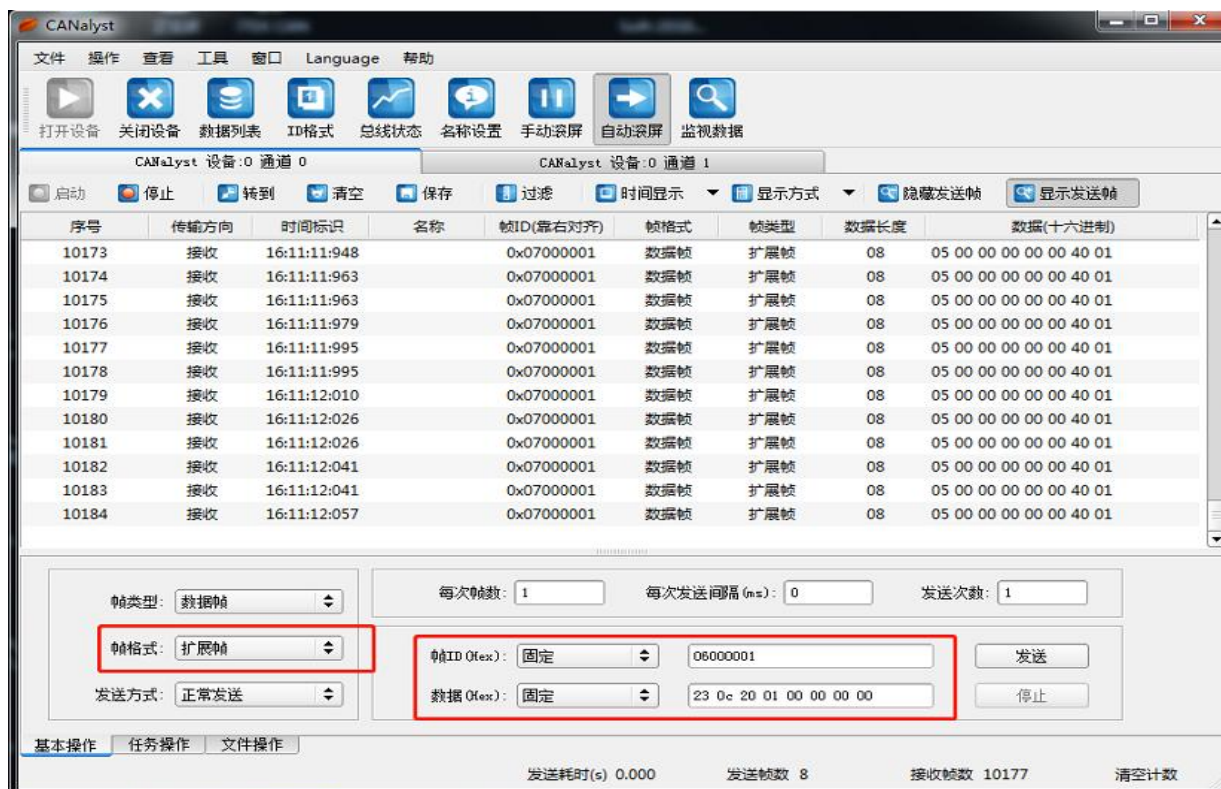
CANalyst

文件 操作 查看 工具 窗口 Language 帮助

打开设备 关闭设备 数据列表 ID格式 总线状态 名称设置 手动滚屏 自动滚屏 监视数据

CANalyst 设备:0 通道 0 CANalyst 设备:0 通道 1

启动 停止 转到 清空 保存 过滤 时间显示 显示方式 隐藏发送帧 显示发送帧

| 序号 | 传输方向 | 时间标识 | 名称 | 帧ID(靠右对齐) | 帧格式 | 帧类型 | 数据长度 | 数据(十六进制) |
|---|---|---|---|---|---|---|---|---|
| 10173 | 接收 | 16:11:11:948 | | 0x07000001 | 数据帧 | 扩展帧 | 08 | 05 00 00 00 00 00 40 01 |
| 10174 | 接收 | 16:11:11:963 | | 0x07000001 | 数据帧 | 扩展帧 | 08 | 05 00 00 00 00 00 40 01 |
| 10175 | 接收 | 16:11:11:963 | | 0x07000001 | 数据帧 | 扩展帧 | 08 | 05 00 00 00 00 00 40 01 |
| 10176 | 接收 | 16:11:11:979 | | 0x07000001 | 数据帧 | 扩展帧 | 08 | 05 00 00 00 00 00 40 01 |
| 10177 | 接收 | 16:11:11:995 | | 0x07000001 | 数据帧 | 扩展帧 | 08 | 05 00 00 00 00 00 40 01 |
| 10178 | 接收 | 16:11:11:995 | | 0x07000001 | 数据帧 | 扩展帧 | 08 | 05 00 00 00 00 00 40 01 |
| 10179 | 接收 | 16:11:12:010 | | 0x07000001 | 数据帧 | 扩展帧 | 08 | 05 00 00 00 00 00 40 01 |
| 10180 | 接收 | 16:11:12:026 | | 0x07000001 | 数据帧 | 扩展帧 | 08 | 05 00 00 00 00 00 40 01 |
| 10181 | 接收 | 16:11:12:026 | | 0x07000001 | 数据帧 | 扩展帧 | 08 | 05 00 00 00 00 00 40 01 |
| 10182 | 接收 | 16:11:12:041 | | 0x07000001 | 数据帧 | 扩展帧 | 08 | 05 00 00 00 00 00 40 01 |
| 10183 | 接收 | 16:11:12:041 | | 0x07000001 | 数据帧 | 扩展帧 | 08 | 05 00 00 00 00 00 40 01 |
| 10184 | 接收 | 16:11:12:057 | | 0x07000001 | 数据帧 | 扩展帧 | 08 | 05 00 00 00 00 00 40 01 |

帧类型: 数据帧
帧格式: 扩展帧
发送方式: 正常发送

每次帧数: 1 每次发送间隔(ms): 0 发送次数: 1

帧ID(Hex): 固定 06000001 发送
数据(Hex): 固定 23 0c 20 01 00 00 00 00 停止

基本操作 任务操作 文件操作

发送耗时(s) 0.000 发送帧数 8 接收帧数 10177 清空计数